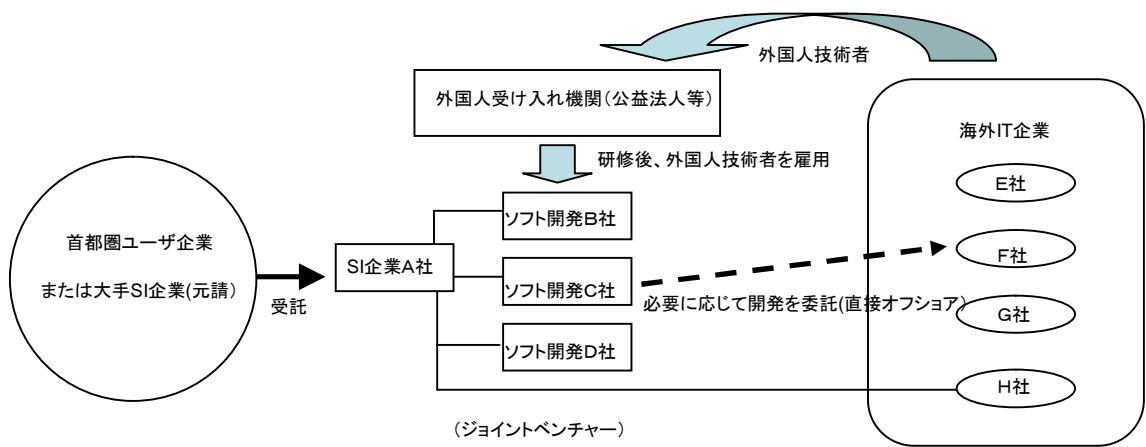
外国人技術者

外国人受け入れ機関(公益法人等)

研修後、外国人技術者を雇用

海外IT企業

E社

F社

G社

H社

首都圏ユーザ企業

または大手SI企業(元請)

受託

SI企業A社

ソフト開発B社

ソフト開発C社

ソフト開発D社

必要に応じて開発を委託(直接オフショア)

(ジョイントベンチャー)